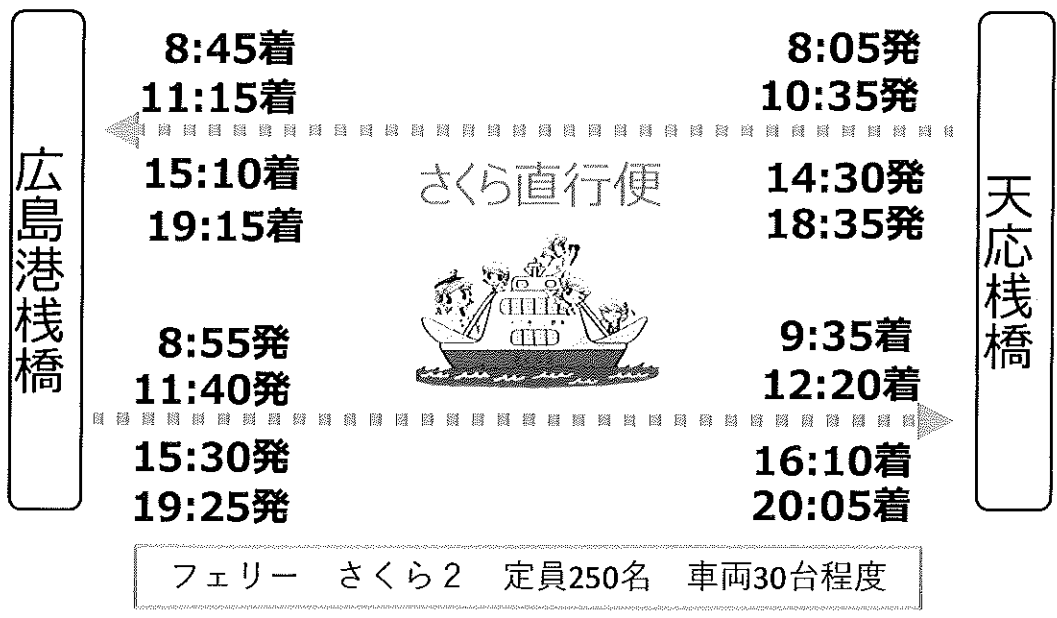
広島港桟橋

8:45着
11:15着

15:10着
19:15着

8:55発
11:40発

15:30発
19:25発

さくら直行便

8:05発
10:35発

14:30発
18:35発

9:35着
12:20着

16:10着
20:05着

天応桟橋

フェリー　さくら2　定員250名　車両30台程度